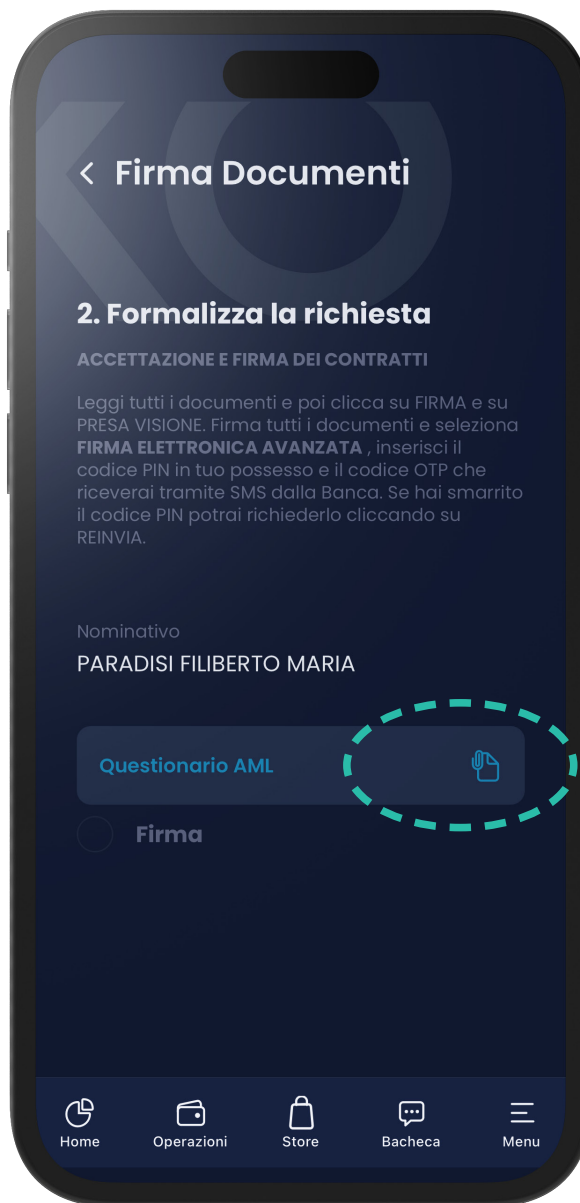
< Firma Documenti

2. Formalizza la richiesta

ACCETTAZIONE E FIRMA DEI CONTRATTI

Leggi tutti i documenti e poi clicca su FIRMA e su PRESA VISIONE. Firma tutti i documenti e seleziona **FIRMA ELETTRONICA AVANZATA** , inserisci il codice PIN in tuo possesso e il codice OTP che riceverai tramite SMS dalla Banca. Se hai smarrito il codice PIN potrai richiederlo cliccando su REINVIA.

Nominativo
PARADISI FILIBERTO MARIA

Questionario AML

Firma

Home
Operazioni
Store
Bacheca
Menu